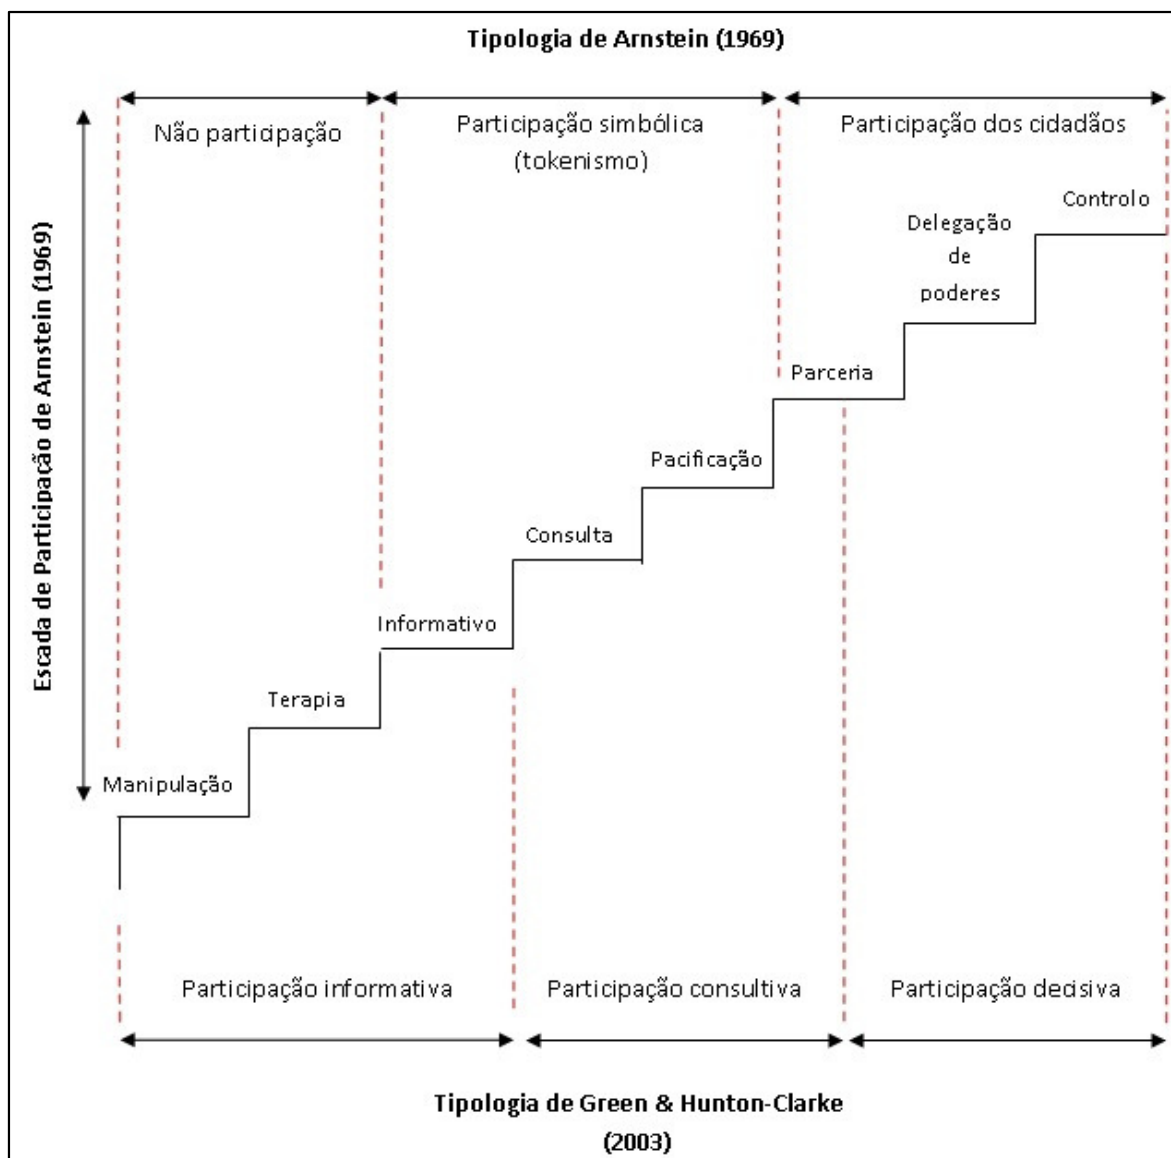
Tipologia de Arnstein (1969)

Não participação

Participação simbólica (tokenismo)

Participação dos cidadãos

Escada de Participação de Arnstein (1969)

Controlo

Delegação de poderes

Parceria

Pacificação

Consulta

Informativo

Terapia

Manipulação

Participação informativa

Participação consultiva

Participação decisiva

Tipologia de Green & Hunton-Clarke (2003)